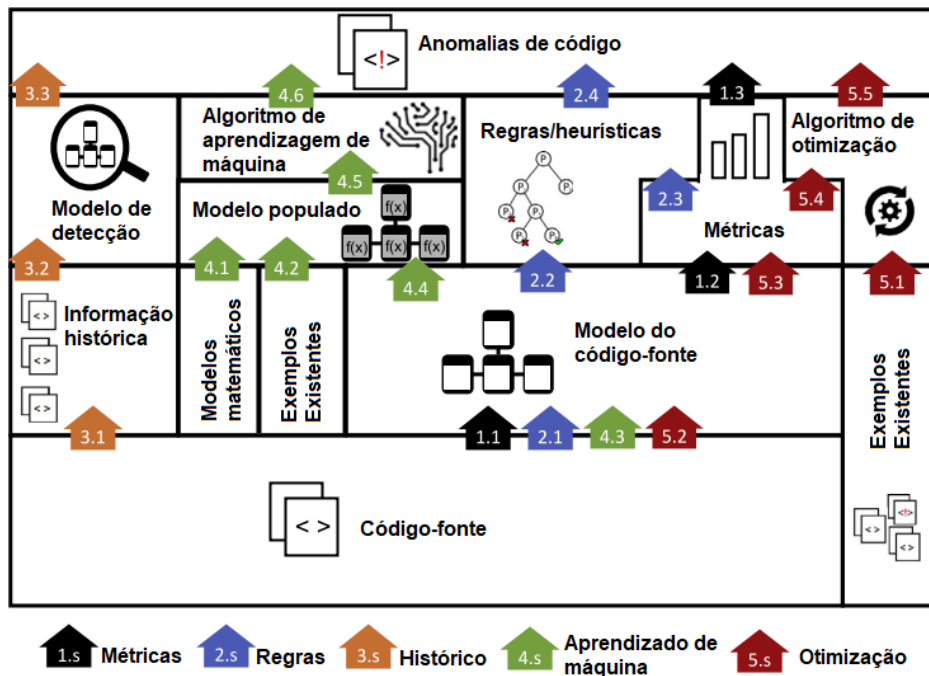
<!>

Anomalias de código

3.3

4.6

2.4

1.3

5.5

Algoritmo de aprendizagem de máquina

Regras/heurísticas

Algoritmo de otimização

4.5

2.3

5.4

Modelo de detecção

Modelo populado

f(x)

f(x)

f(x)

f(x)

Métricas

3.2

4.1

4.2

2.2

1.2

5.3

5.1

4.4

Informação histórica

<>

<>

<>

Modelos matemáticos

Exemplos Existentes

Modelo do código-fonte

Exemplos Existentes

3.1

1.1

2.1

4.3

5.2

< >

Código-fonte

<>

<!>

<>

<>

1.s Métricas

2.s Regras

3.s Histórico

4.s Aprendizado de máquina

5.s Otimização